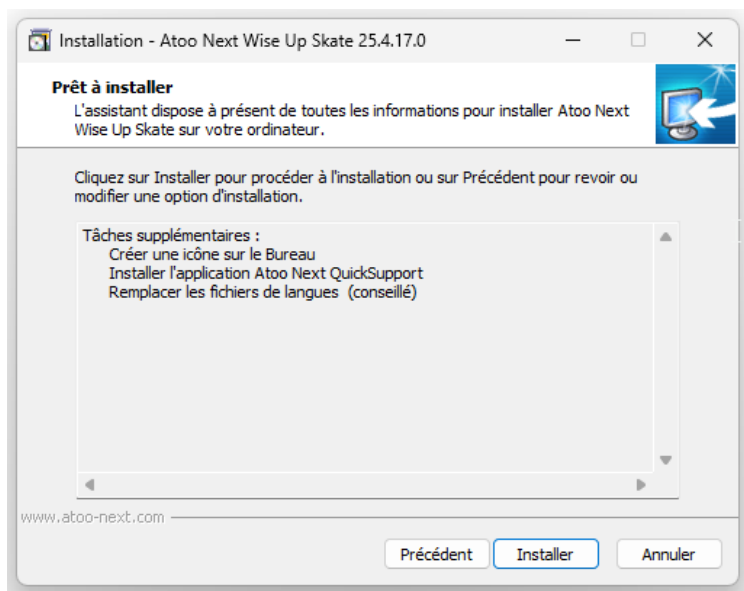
Installation - Atoo Next Wise Up Skate 25.4.17.0

Prêt à installer
L'assistant dispose à présent de toutes les informations pour installer Atoo Next Wise Up Skate sur votre ordinateur.

Cliquez sur Installer pour procéder à l'installation ou sur Précédent pour revoir ou modifier une option d'installation.

Tâches supplémentaires :
Créer une icône sur le Bureau
Installer l'application Atoo Next QuickSupport
Remplacer les fichiers de langues (conseillé)

www.atoo-next.com

Précédent
Installer
Annuler